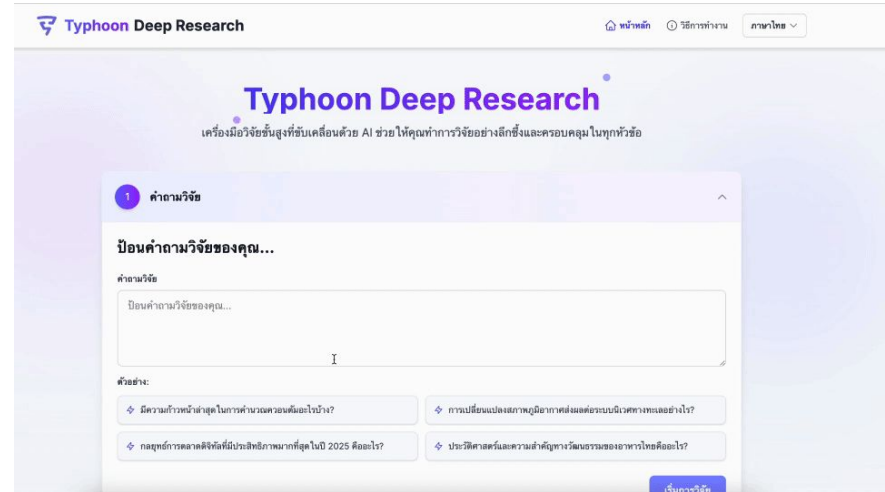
Typhoon Deep Research

หน้าหลัก วิธีการทำงาน ภาษาไทย

Typhoon Deep Research

เครื่องมือวิจัยขั้นสูงที่ขับเคลื่อนด้วย AI ช่วยให้คุณทำการวิจัยอย่างลึกซึ้งและครอบคลุมในทุกหัวข้อ

1 คำถามวิจัย

ป้อนคำถามวิจัยของคุณ...

คำถามวิจัย

ป้อนคำถามวิจัยของคุณ...

ตัวอย่าง:

มีความก้าวหน้าล่าสุดในการคำนวณควอนตัมอะไรบ้าง?

การเปลี่ยนแปลงสภาพภูมิอากาศส่งผลต่อระบบนิเวศทางทะเลอย่างไร?

กลยุทธ์การตลาดดิจิทัลที่มีประสิทธิภาพมากที่สุดในปี 2025 คืออะไร?

ประวัติศาสตร์และความสำคัญทางวัฒนธรรมของอาหารไทยคืออะไร?

เริ่มการวิจัย